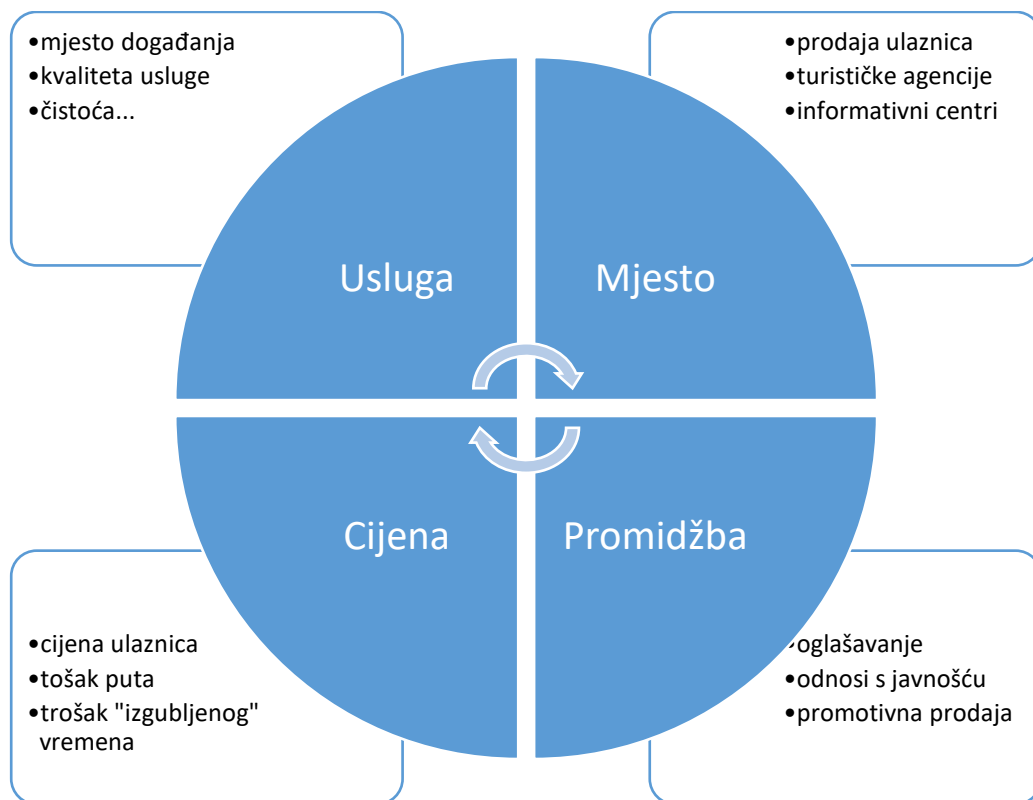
•mjesto događanja
•kvaliteta usluge
•čistoća...

•prodaja ulaznica
•turističke agencije
•informativni centri

Usluga

Mjesto

Cijena

Promidžba

•cijena ulaznica
•tošak puta
•trošak "izgubljenog" vremena

•oglašavanje
•odnosi s javnošću
•promotivna prodaja